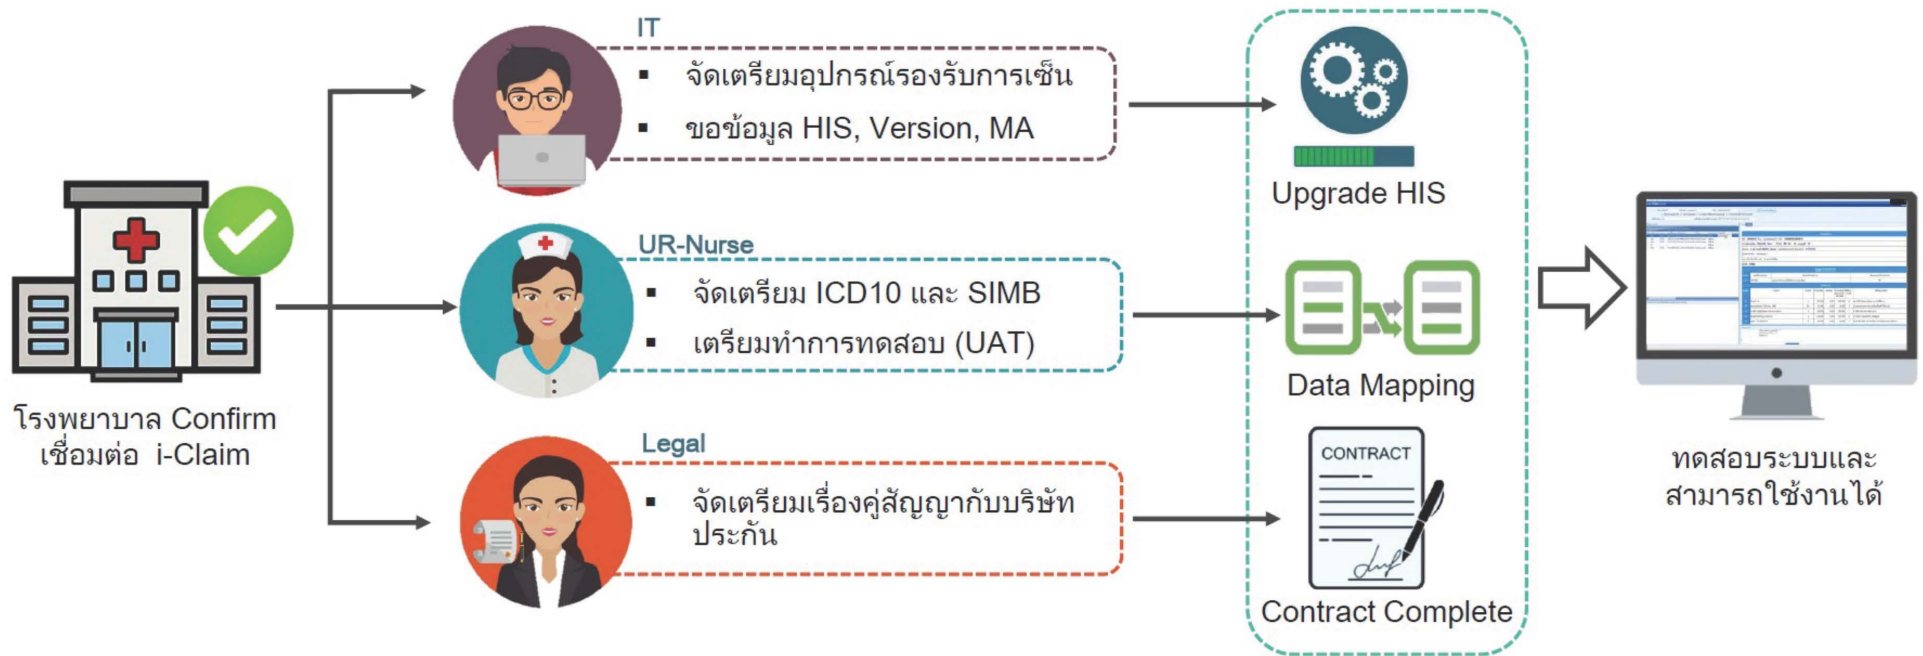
โรงพยาบาล Confirm เชื่อมต่อ i-Claim

IT

▪ จัดเตรียมอุปกรณ์รองรับการเซ็น
▪ ขอข้อมูล HIS, Version, MA

UR-Nurse

▪ จัดเตรียม ICD10 และ SIMB
▪ เตรียมทำการทดสอบ (UAT)

Legal

▪ จัดเตรียมเรื่องคู่สัญญากับบริษัทประกัน

Upgrade HIS

Data Mapping

CONTRACT

Contract Complete

ทดสอบระบบและสามารถใช้งานได้